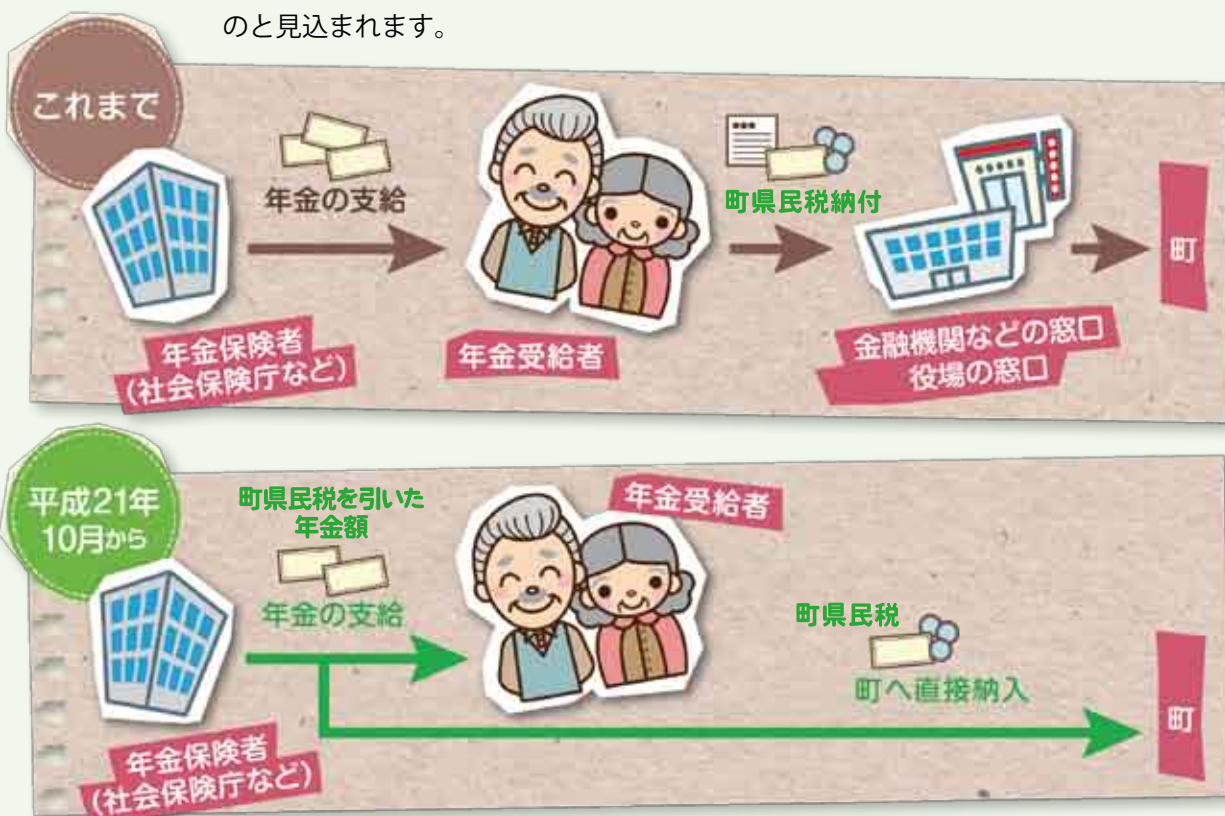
のと見込まれます。

これまで

年金の支給

町県民税納付

町

年金保険者
(社会保険庁など)

年金受給者

金融機関などの窓口
役場の窓口

平成21年
10月から

町県民税を引いた
年金額

年金受給者

年金の支給

町県民税

町へ直接納入

町

年金保険者
(社会保険庁など)